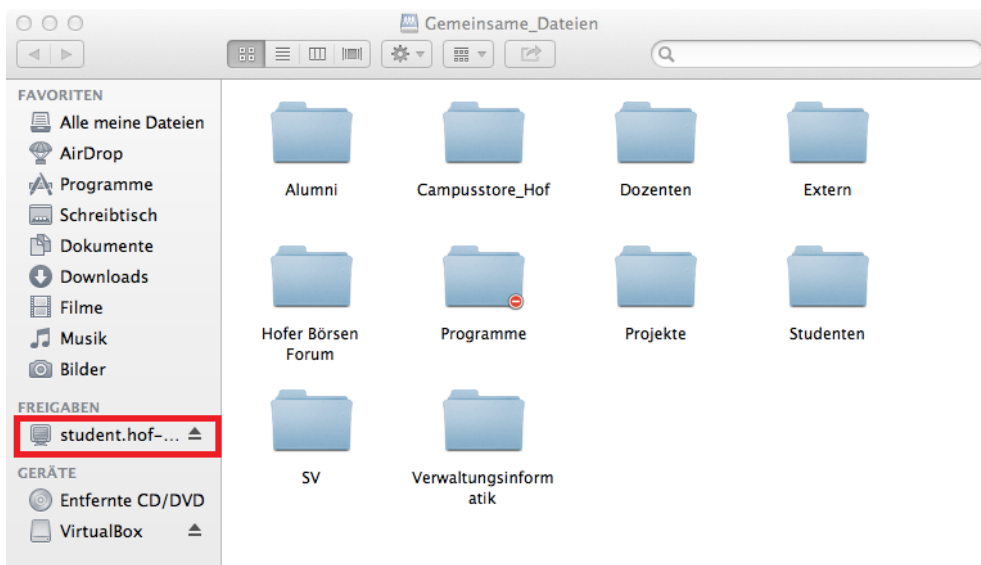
Gemeinsame_Dateien

FAVORITEN
Alle meine Dateien
AirDrop
Programme
Schreibtisch
Dokumente
Downloads
Filme
Musik
Bilder
FREIGABEN
student.hof-...
GERÄTE
Entfernte CD/DVD
VirtualBox

Alumni
Campusstore_Hof
Dozenten
Extern
Hofer Börsen Forum
Programme
Projekte
Studenten
SV
Verwaltungsinformatik